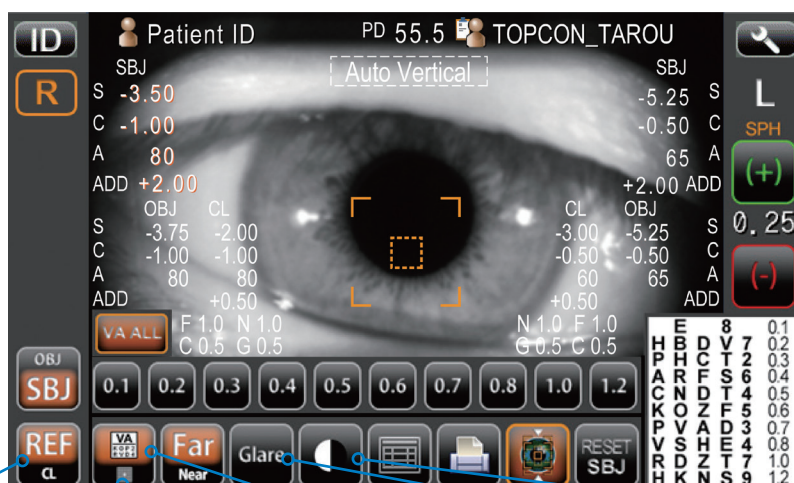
ID
Patient ID
PD 55.5
TOPCON_TAROU
R
Auto Vertical
SBJ
S -3.50
C -1.00
A 80
ADD +2.00
SBJ
-5.25 S
-0.50 C
65 A
+2.00 ADD
L
SPH
(+)
0.25
(-)
OBJ CL
S -3.75 -2.00
C -1.00 -1.00
A 80 80
ADD +0.50
CL OBJ
-3.00 -5.25 S
-0.50 -0.50 C
60 65 A
+0.50 ADD
VA ALL
F 1.0 N 1.0
C 0.5 G 0.5
N 1.0 F 1.0
G 0.5 C 0.5

| | | | | | |
|---|---|---|---|---|---|
| | E | | 8 | | 0.1 |
| H | B | D | V | 7 | 0.2 |
| P | H | C | T | 2 | 0.3 |
| A | R | F | S | 6 | 0.4 |
| C | N | D | T | 4 | 0.5 |
| K | O | Z | F | 5 | 0.6 |
| P | V | A | D | 3 | 0.7 |
| V | S | H | E | 4 | 0.8 |
| R | H | Z | T | 7 | 1.0 |
| H | K | N | S | 9 | 1.2 |

OBJ
SBJ
0.1 0.2 0.3 0.4 0.5 0.6 0.7 0.8 1.0 1.2
REF
CL
VA
Far
Near
Glare
RESET
SBJ